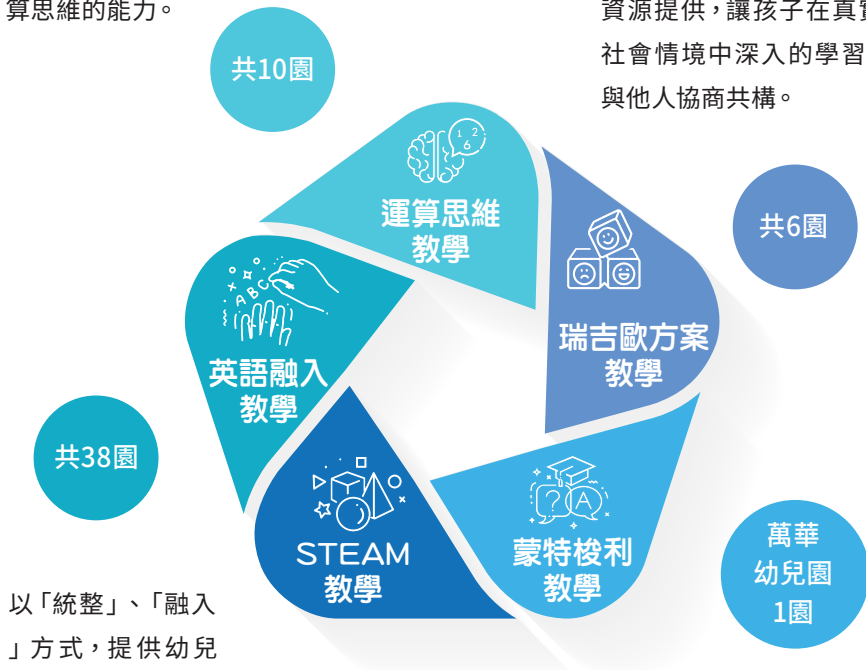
算思維的能力。

資源提供，讓孩子在真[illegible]
社會情境中深入的學習
與他人協商共構。

共10園

運算思維
教學

共6園

瑞吉歐方案
教學

英語融入
教學

共38園

STEAM
教學

蒙特梭利
教學

萬華
幼兒園
1園

以「統整」、「融入
」方式，提供幼兒